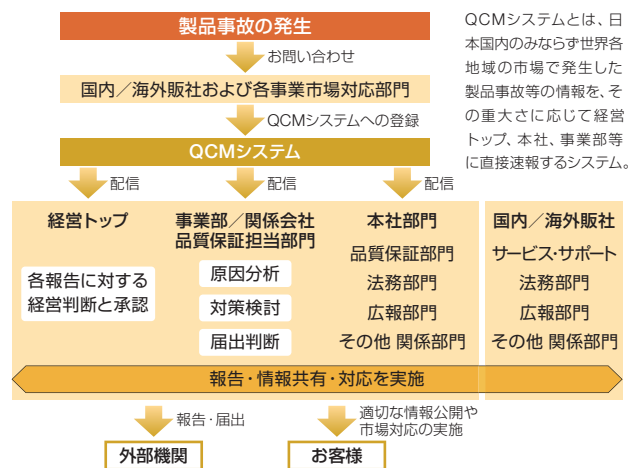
製品事故の発生

お問い合わせ

国内／海外販社および各事業市場対応部門

QCMシステムへの登録

QCMシステム

QCMシステムとは、日本国内のみならず世界各地域の市場で発生した製品事故等の情報を、その重大さに応じて経営トップ、本社、事業部等に直接速報するシステム。

配信

配信

配信

経営トップ

各報告に対する経営判断と承認

事業部／関係会社品質保証担当部門

原因分析

対策検討

届出判断

本社部門

品質保証部門

法務部門

広報部門

その他 関係部門

国内／海外販社

サービス･サポート

法務部門

広報部門

その他 関係部門

報告・情報共有・対応を実施

報告･届出

適切な情報公開や市場対応の実施

外部機関

お客様